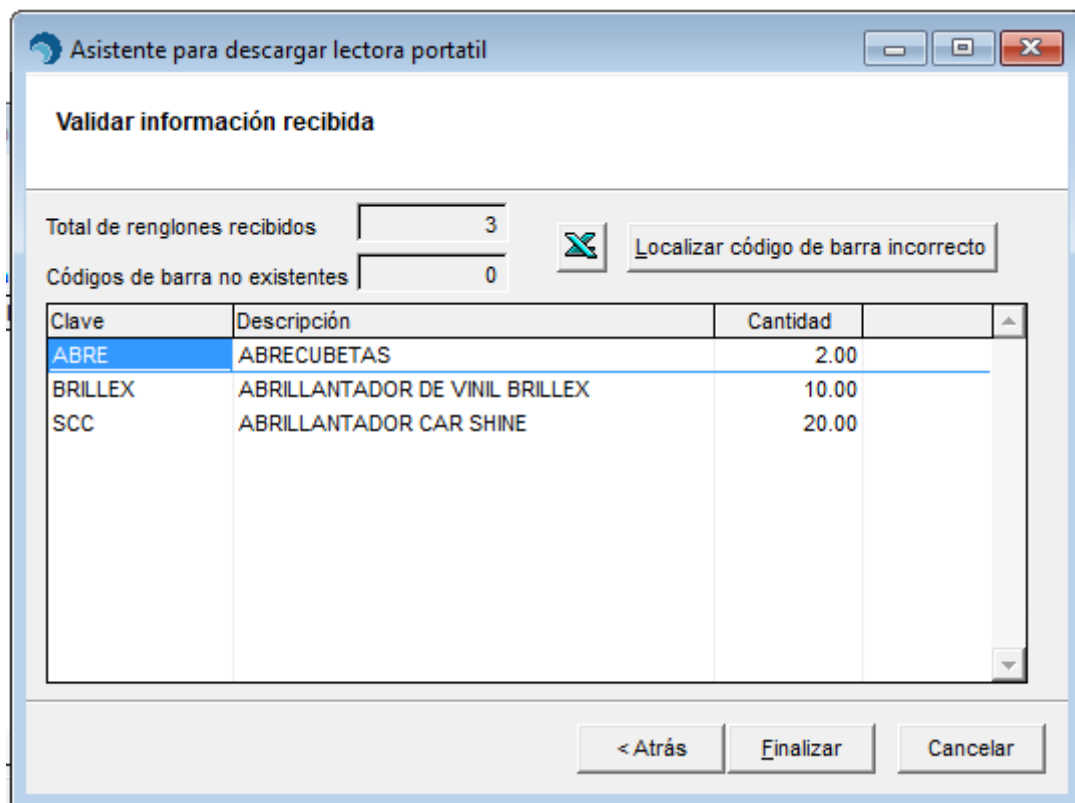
Asistente para descargar lectora portatil

Validar información recibida

Total de renglones recibidos 3

Códigos de barra no existentes 0

Localizar código de barra incorrecto

| Clave | Descripción | Cantidad |
|---|---|---|
| ABRE | ABRECUBETAS | 2.00 |
| BRILLEX | ABRILLANTADOR DE VINIL BRILLEX | 10.00 |
| SCC | ABRILLANTADOR CAR SHINE | 20.00 |

< Atrás   Finalizar   Cancelar